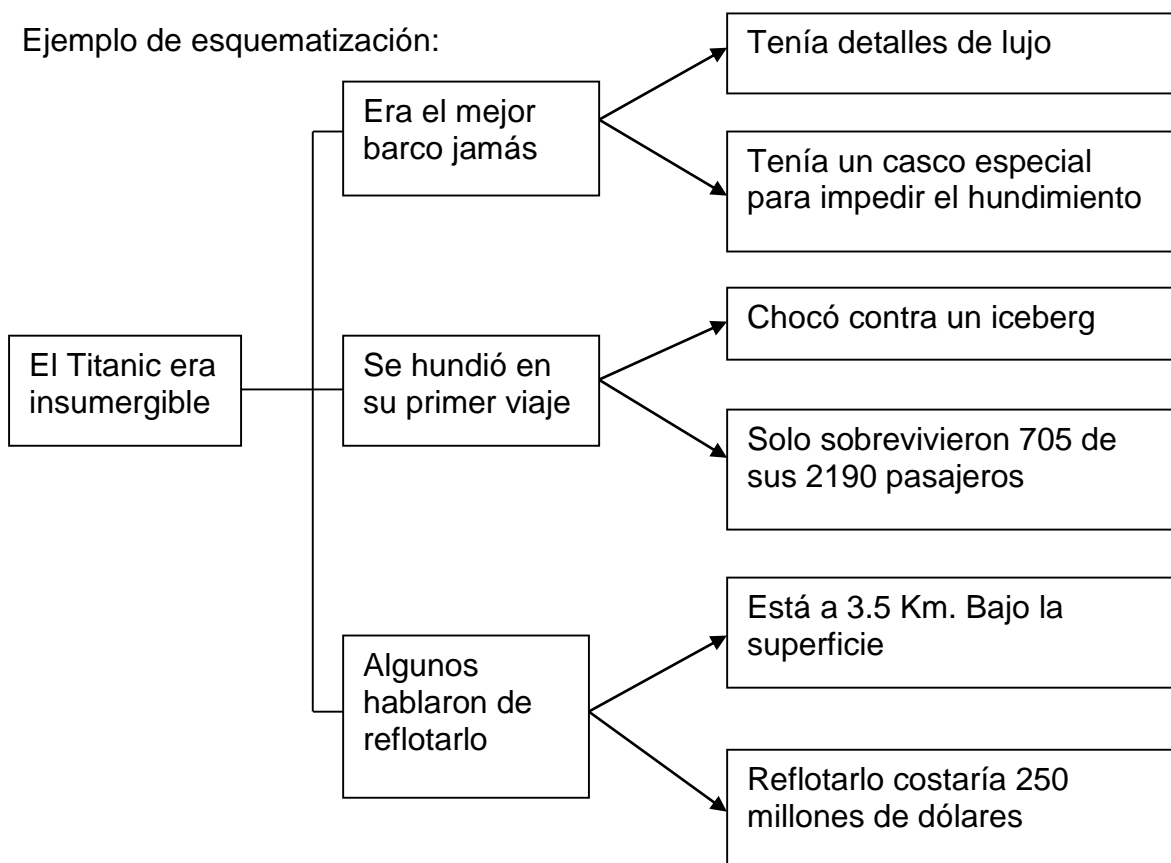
Ejemplo de esquematización:

El Titanic era insumergible

Era el mejor barco jamás

Tenía detalles de lujo

Tenía un casco especial para impedir el hundimiento

Se hundió en su primer viaje

Chocó contra un iceberg

Solo sobrevivieron 705 de sus 2190 pasajeros

Algunos hablaron de reflotarlo

Está a 3.5 Km. Bajo la superficie

Reflotarlo costaría 250 millones de dólares